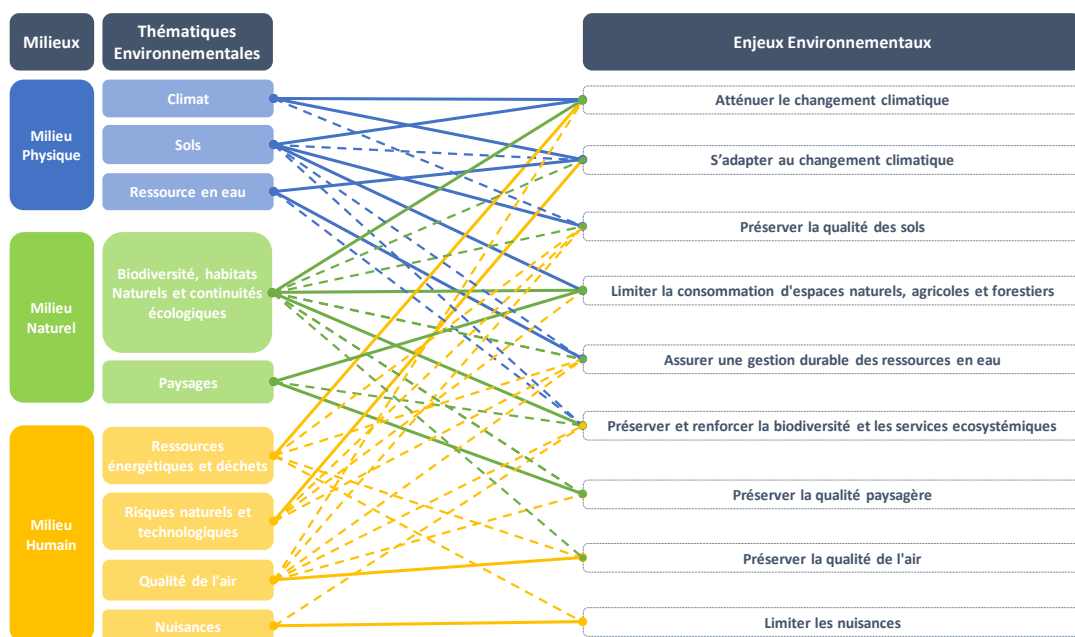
Milieux

Thématiques Environnementales

Enjeux Environnementaux

Milieu Physique

Climat

Sols

Ressource en eau

Milieu Naturel

Biodiversité, habitats Naturels et continuités écologiques

Paysages

Milieu Humain

Ressources énergétiques et déchets

Risques naturels et technologiques

Qualité de l'air

Nuisances

Atténuer le changement climatique

S'adapter au changement climatique

Préserver la qualité des sols

Limiter la consommation d'espaces naturels, agricoles et forestiers

Assurer une gestion durable des ressources en eau

Préserver et renforcer la biodiversité et les services ecosystémiques

Préserver la qualité paysagère

Préserver la qualité de l'air

Limiter les nuisances